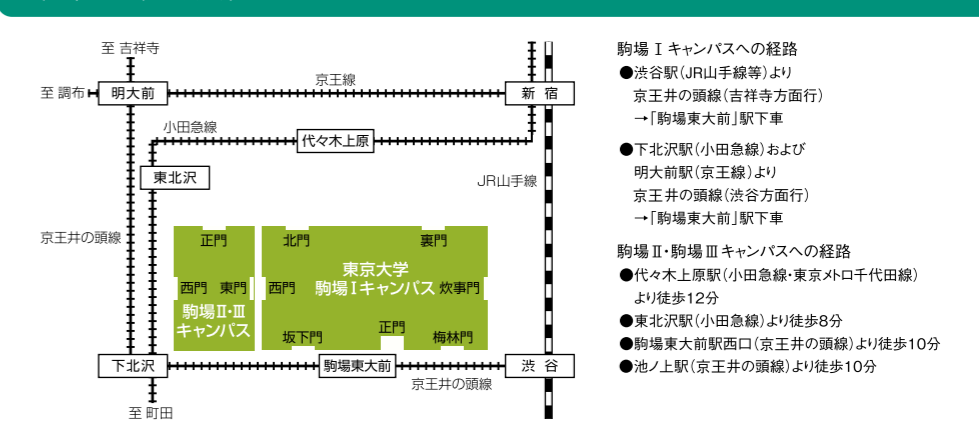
至 吉祥寺

至 調布

明大前

京王線

新 宿

小田急線

代々木上原

東北沢

JR山手線

京王井の頭線

正門

西門 東門

駒場Ⅱ・Ⅲ キャンパス

北門

裏門

東京大学 駒場Ⅰキャンパス

西門

炊事門

坂下門

正門

梅林門

下北沢

駒場東大前

渋 谷

京王井の頭線

至 町田

駒場 Ⅰ キャンパスへの経路

●渋谷駅(JR山手線等)より 京王井の頭線(吉祥寺方面行) →「駒場東大前」駅下車

●下北沢駅(小田急線)および 明大前駅(京王線)より 京王井の頭線(渋谷方面行) →「駒場東大前」駅下車

駒場Ⅱ・駒場Ⅲ キャンパスへの経路

●代々木上原駅(小田急線・東京メトロ千代田線) より徒歩12分

●東北沢駅(小田急線)より徒歩8分

●駒場東大前駅西口(京王井の頭線)より徒歩10分

●池ノ上駅(京王井の頭線)より徒歩10分